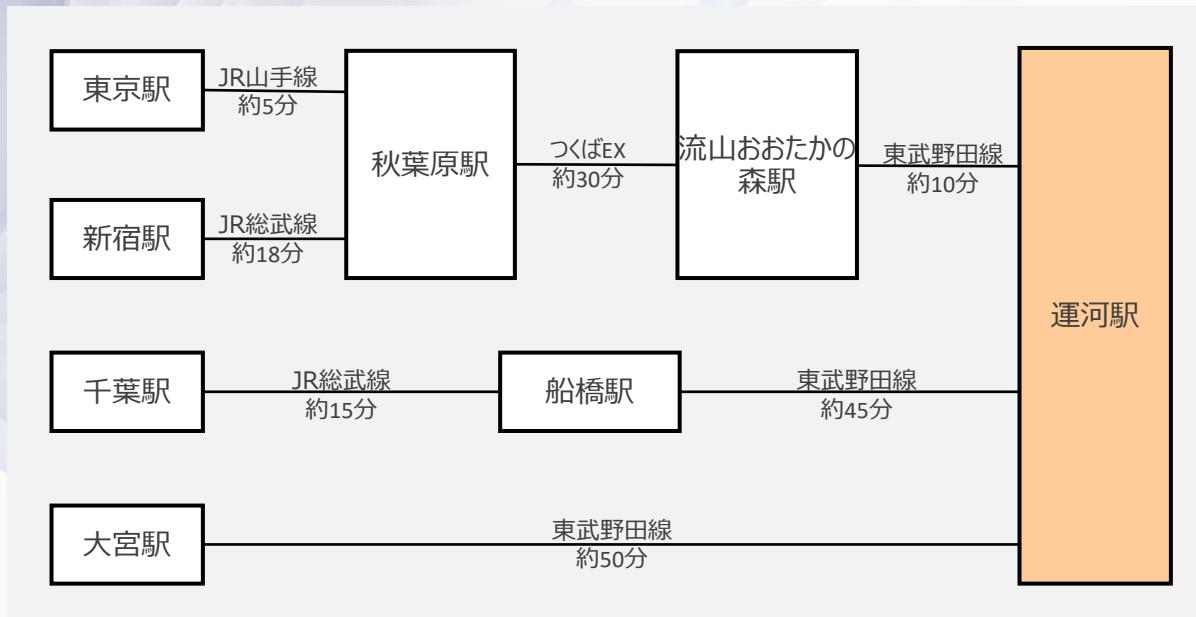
東京駅

JR山手線
約5分

新宿駅

JR総武線
約18分

秋葉原駅

つくばEX
約30分

流山おおたかの森駅

東武野田線
約10分

運河駅

千葉駅

JR総武線
約15分

船橋駅

東武野田線
約45分

大宮駅

東武野田線
約50分